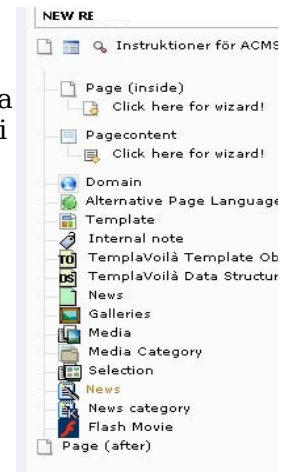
NEW RE

Instruktioner för ACMS

a
i

Page (inside)
Click here for wizard!
Pagecontent
Click here for wizard!
Domain
Alternative Page Language
Template
Internal note
TO TemplaVoilà Template Ob
DS TemplaVoilà Data Structur
News
Galleries
Media
Media Category
Selection
News
News category
Flash Movie
Page (after)